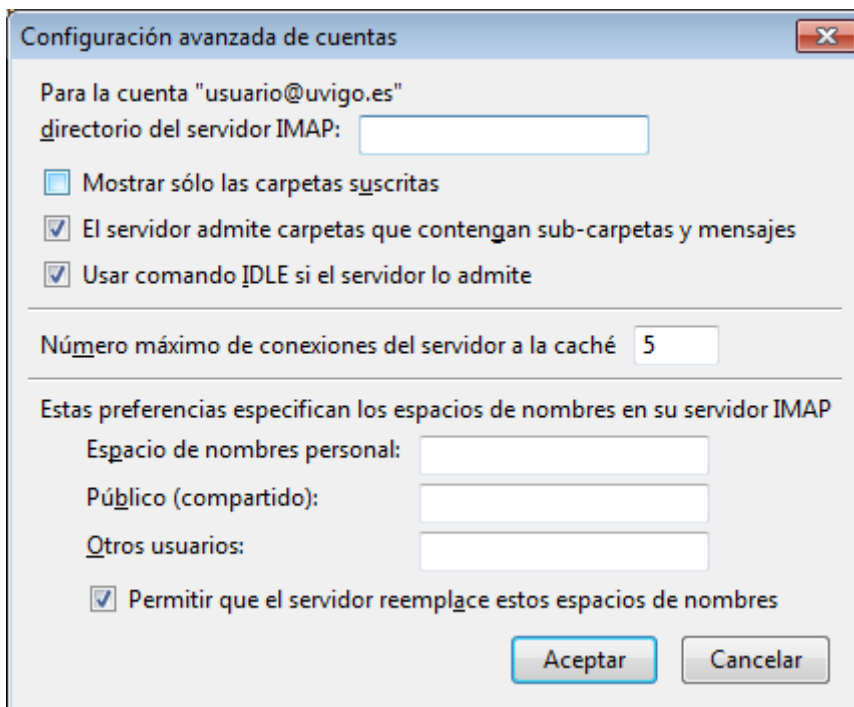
Configuración avanzada de cuentas

Para la cuenta "usuario@uvigo.es"
directorio del servidor IMAP:

Mostrar sólo las carpetas suscritas

El servidor admite carpetas que contengan sub-carpetas y mensajes

Usar comando IDLE si el servidor lo admite

Número máximo de conexiones del servidor a la caché 5

Estas preferencias especifican los espacios de nombres en su servidor IMAP

Espacio de nombres personal:

Público (compartido):

Otros usuarios:

Permitir que el servidor reemplace estos espacios de nombres

Aceptar Cancelar